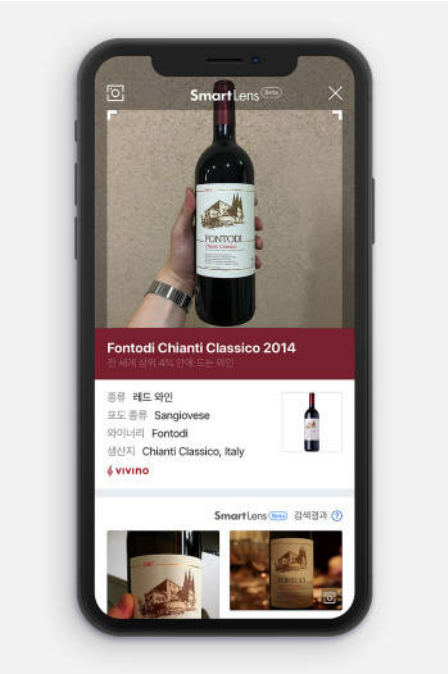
SmartLens Beta

FONTODI
Chianti Classico

Fontodi Chianti Classico 2014
전 세계 상위 4% 안에 드는 와인

종류 레드 와인
포도 종류 Sangiovese
와이너리 Fontodi
생산지 Chianti Classico, Italy
VIVINO

SmartLens Beta 검색결과 ?